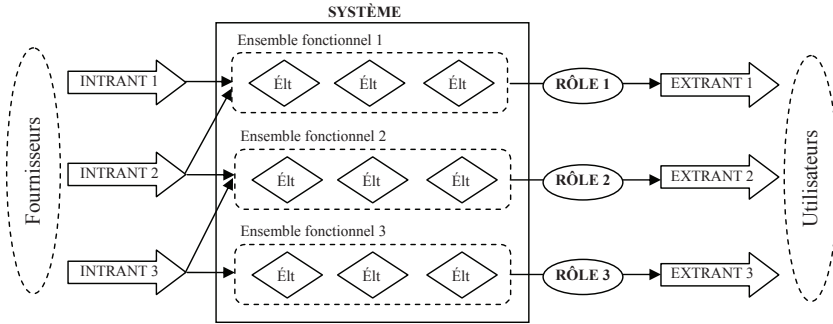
SYSTÈME

Fournisseurs

INTRANT 1

INTRANT 2

INTRANT 3

Ensemble fonctionnel 1

Élt Élt Élt

Ensemble fonctionnel 2

Élt Élt Élt

Ensemble fonctionnel 3

Élt Élt Élt

RÔLE 1

RÔLE 2

RÔLE 3

EXTRANT 1

EXTRANT 2

EXTRANT 3

Utilisateurs